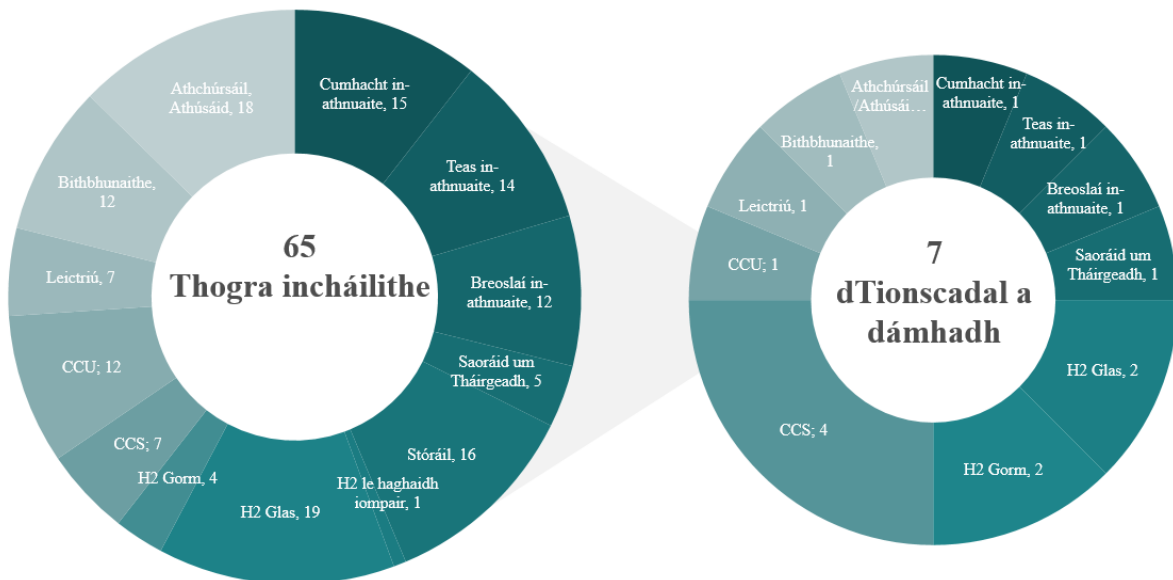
65
Thogra incháilithe

Cumhacht in-athnuaite, 15
Teas in-athnuaite, 14
Breoslaí in-athnuaite, 12
Saoráid um Tháirgeadh, 5
Stóráil, 16
H2 le haghaidh iompair, 1
H2 Glas, 19
H2 Gorm, 4
CCS; 7
CCU; 12
Leictriú, 7
Bithbhunaithe, 12
Athchúrsáil, Athúsáid, 18

7
dTionscadal a dámhadh

Cumhacht in-athnuaite, 1
Teas in-athnuaite, 1
Breoslaí in-athnuaite, 1
Saoráid um Tháirgeadh, 1
H2 Glas, 2
H2 Gorm, 2
CCS; 4
CCU; 1
Leictriú, 1
Bithbhunaithe, 1
Athchúrsáil /Athúsái…